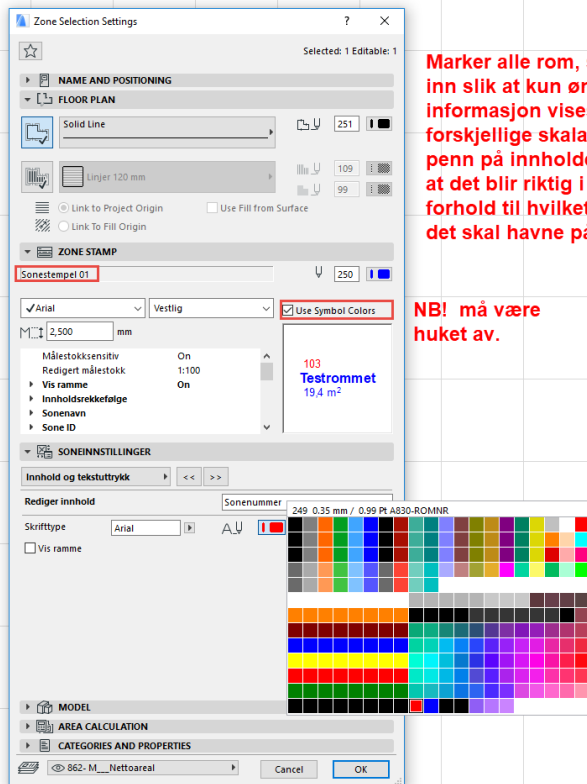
Zone Selection Settings

? ×

Selected: 1 Editable: 1

NAME AND POSITIONING

FLOOR PLAN

Solid Line

251

Linjer 120 mm

109

99

Link to Project Origin

Use Fill from Surface

Link To Fill Origin

ZONE STAMP

Sonestempel 01

250

Arial

Vestlig

Use Symbol Colors

2,500 mm

| Målestokksensitiv | On |
|---|---|
| Redigert målestokk | 1:100 |
| Vis ramme | On |
| Innholdsrekkefølge | |
| Sonenavn | |
| Sone ID | |

103
Testrommet
19,4 m²

SONEINNSTILLINGER

Innhold og tekstuttrykk

<< >>

Rediger innhold

Sonenummer

Skrifttype

Arial

Vis ramme

249 0.35 mm / 0.99 Pt A830-ROMNR

MODEL

AREA CALCULATION

CATEGORIES AND PROPERTIES

862- M__Nettoareal

Cancel

OK

Marker alle rom, inn slik at kun øn informasjon vise forskjellige skala penn på innhold at det blir riktig i forhold til hvilket det skal havne p

NB! må være huket av.